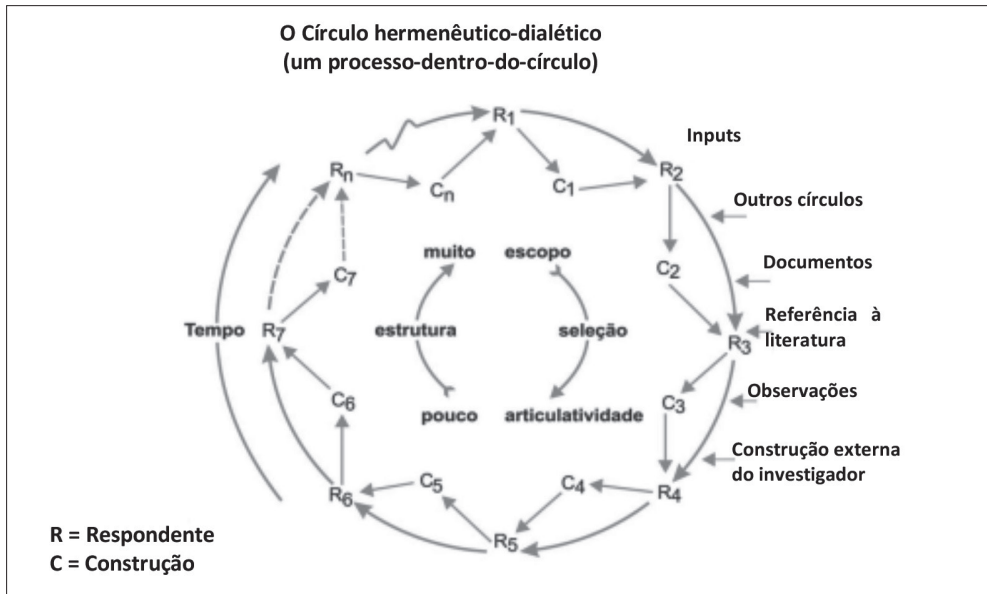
O Círculo hermenêutico-dialético
(um processo-dentro-do-círculo)

$R_1$

Inputs

$R_n$

$C_n$

$C_1$

$R_2$

Outros círculos

muito

escopo

$C_2$

Documentos

$C_7$

Tempo

$R_7$

estrutura

seleção

Referência à literatura

$R_3$

$C_6$

pouco

articulatividade

Observações

$C_3$

Construção externa do investigador

$C_5$

$C_4$

$R_6$

$R_4$

$R_5$

R = Respondente
C = Construção